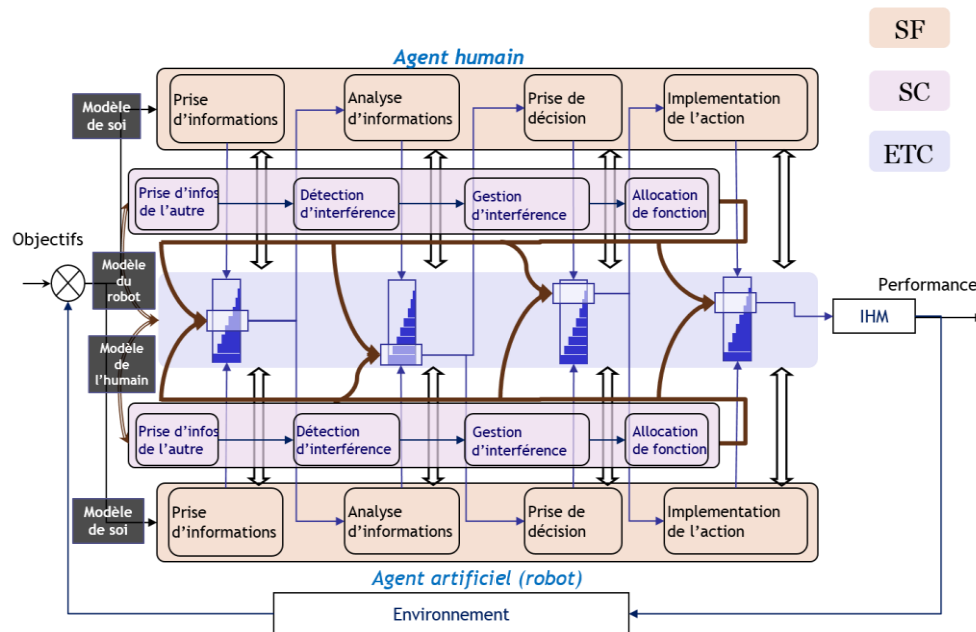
SF

SC

ETC

Agent humain

Modèle de soi

Prise d'informations

Analyse d'informations

Prise de décision

Implementation de l'action

Prise d'infos de l'autre

Détection d'interférence

Gestion d'interférence

Allocation de fonction

Objectifs

Modèle du robot

Modèle de l'humain

Performance

IHM

Prise d'infos de l'autre

Détection d'interférence

Gestion d'interférence

Allocation de fonction

Modèle de soi

Prise d'informations

Analyse d'informations

Prise de décision

Implementation de l'action

Agent artificiel (robot)

Environnement